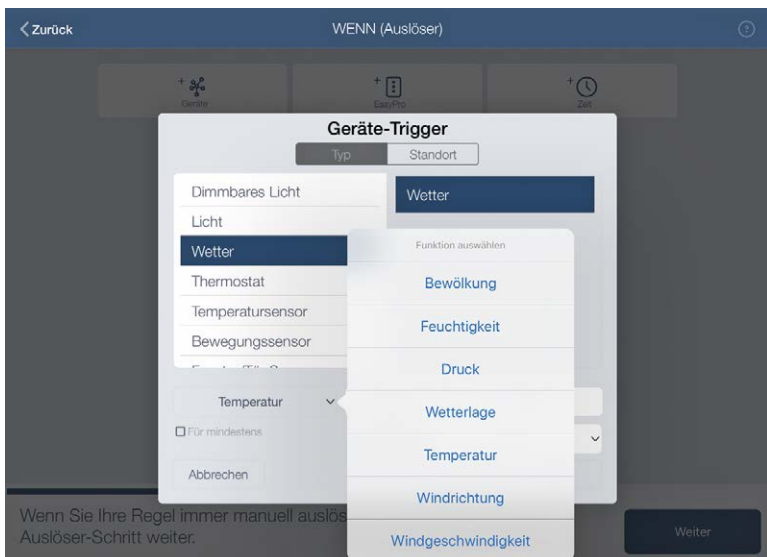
Zurück
WENN (Auslöser)

Geräte
EasyPro
Zeit

Geräte-Trigger
Typ
Standort

Dimmbares Licht
Licht
Wetter
Thermostat
Temperatursensor
Bewegungssensor
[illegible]

Wetter

Funktion auswählen
Bewölkung
Feuchtigkeit
Druck
Wetterlage
Temperatur
Windrichtung
Windgeschwindigkeit

Temperatur
Für mindestens
Abbrechen

Wenn Sie Ihre Regel immer manuell auslös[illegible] Auslöser-Schritt weiter.
Weiter